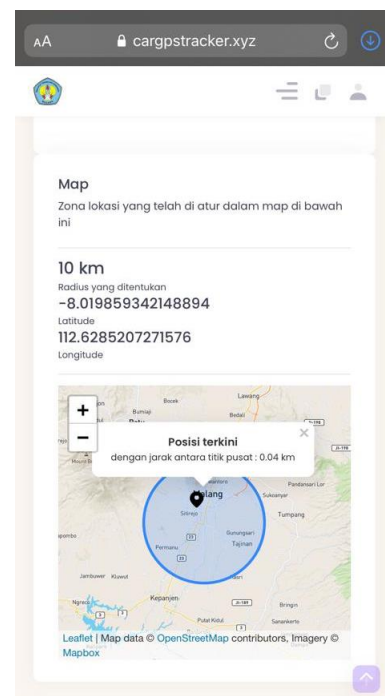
AA cargpstracker.xyz

Map

Zona lokasi yang telah di atur dalam map di bawah ini

10 km
Radius yang ditentukan
-8.019859342148894
Latitude
112.6285207271576
Longitude

+
−
×
Posisi terkini
dengan jarak antara titik pusat : 0.04 km

Bocek
Lawang
Bumiaji
Batu
Bedali
Pandanrejo
Sukolilo
Pandansari Lor
Sukanyar
Tumpang
Sitirejo
Sumbersari
Permanu
Tajinan
Jambuwer
Kluwut
Kepanjen
Pakisaji
Bringin
Ngrancah
Putat Kidul
Sanankerto

Leaflet | Map data © OpenStreetMap contributors, Imagery © Mapbox